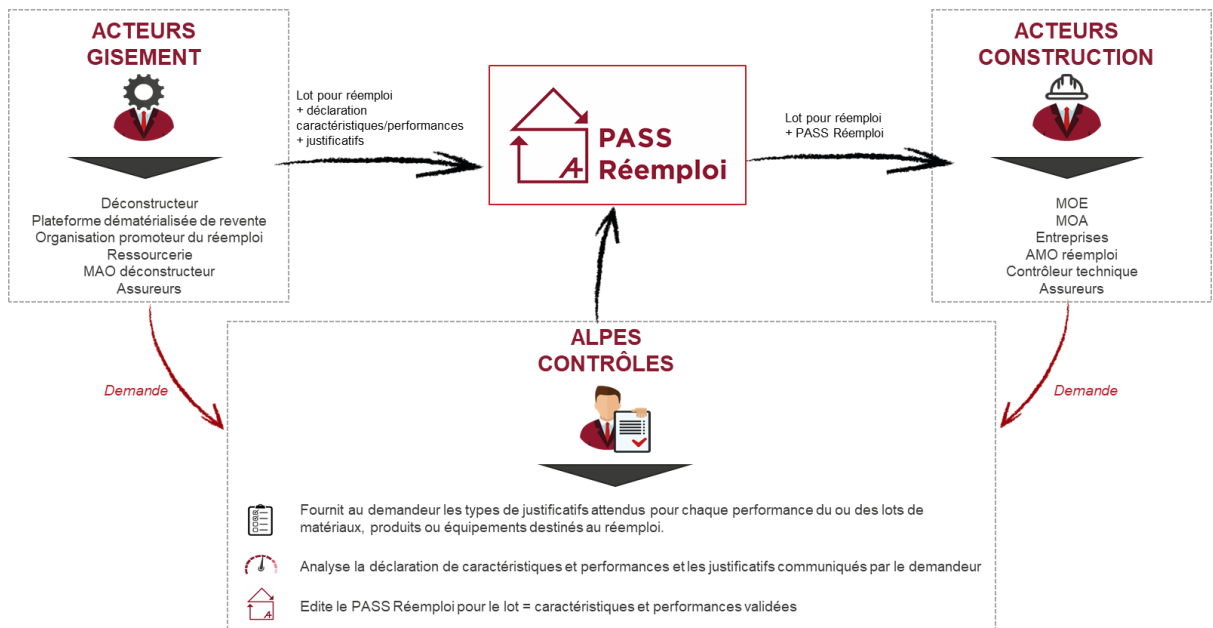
ACTEURS GISEMENT

Déconstructeur
Plateforme dématérialisée de revente
Organisation promoteur du réemploi
Ressourcerie
MAO déconstructeur
Assureurs

Lot pour réemploi
+ déclaration caractéristiques/performances
+ justificatifs

PASS Réemploi

Lot pour réemploi
+ PASS Réemploi

ACTEURS CONSTRUCTION

MOE
MOA
Entreprises
AMO réemploi
Contrôleur technique
Assureurs

Demande

Demande

ALPES CONTRÔLES

Fournit au demandeur les types de justificatifs attendus pour chaque performance du ou des lots de matériaux, produits ou équipements destinés au réemploi.

Analyse la déclaration de caractéristiques et performances et les justificatifs communiqués par le demandeur

Edite le PASS Réemploi pour le lot = caractéristiques et performances validées